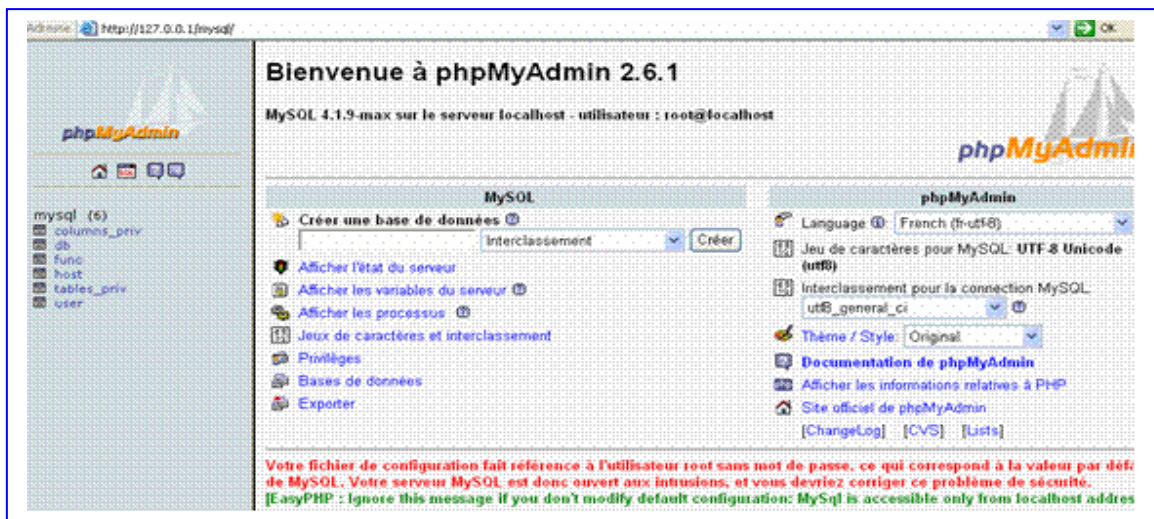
Adresse http://127.0.0.1/mysql/ OK

phpMyAdmin

mysql (6)
columns_priv
db
func
host
tables_priv
user

Bienvenue à phpMyAdmin 2.6.1

MySQL 4.1.9-max sur le serveur localhost - utilisateur : root@localhost

phpMyAdmi

MySQL

Créer une base de données
Interclassement Créer
Afficher l'état du serveur
Afficher les variables du serveur
Afficher les processus
Jeux de caractères et interclassement
Privilèges
Bases de données
Exporter

phpMyAdmin

Language French (fr-utf-8)
Jeu de caractères pour MySQL: UTF-8 Unicode (utf8)
Interclassement pour la connection MySQL: utf8_general_ci
Thème / Style: Original
Documentation de phpMyAdmin
Afficher les informations relatives à PHP
Site officiel de phpMyAdmin
[ChangeLog] [CVS] [Lists]

Votre fichier de configuration fait référence à l'utilisateur root sans mot de passe, ce qui correspond à la valeur par défa de MySQL. Votre serveur MySQL est donc ouvert aux intrusions, et vous devriez corriger ce problème de sécurité.
[EasyPHP : Ignore this message if you don't modify default configuration: MySql is accessible only from localhost addres